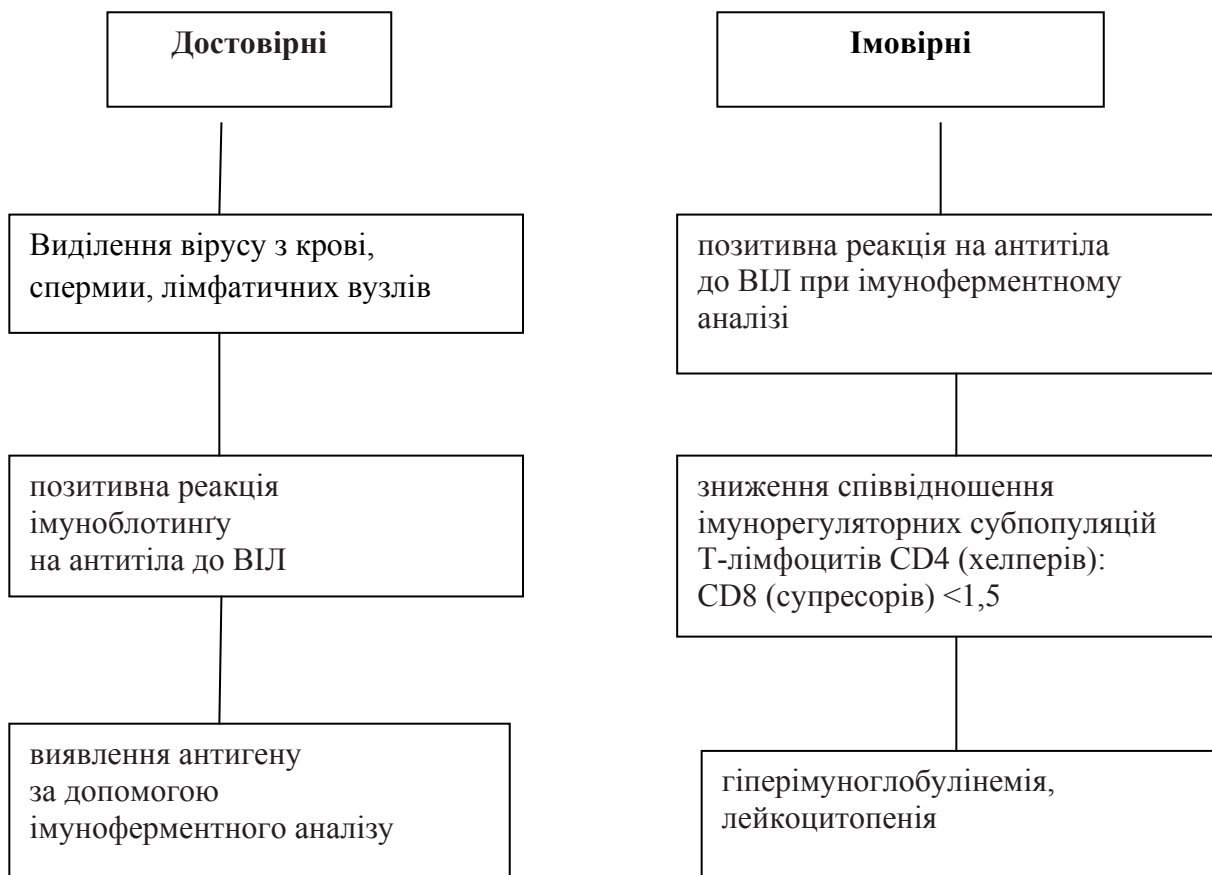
Достовірні

Виділення вірусу з крові, спермии, лімфатичних вузлів

позитивна реакція імуноблотинґу на антитіла до ВІЛ

виявлення антигену за допомогою імуноферментного аналізу

Імовірні

позитивна реакція на антитіла до ВІЛ при імуноферментному аналізі

зниження співвідношення імунорегуляторних субпопуляцій Т-лімфоцитів CD4 (хелперів): CD8 (супресорів) <1,5

гіперімуноглобулінемія, лейкоцитопенія